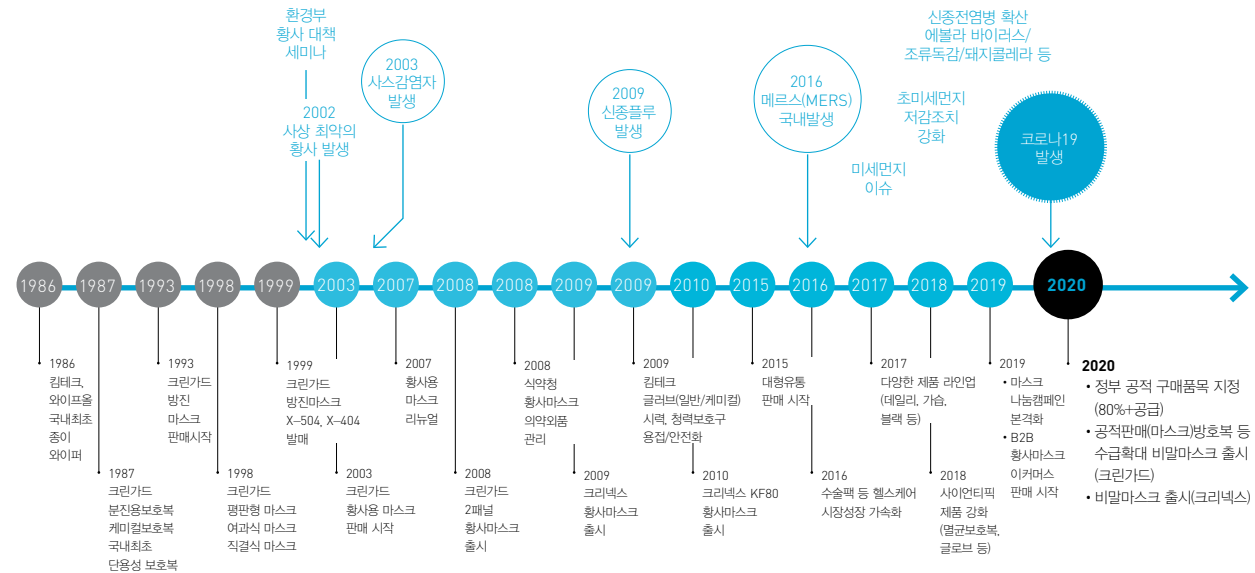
환경부
황사 대책
세미나

2002
사상 최악의
황사 발생

2003
사스감염자
발생

2009
신종플루
발생

2016
메르스(MERS)
국내발생

신종전염병 확산
에볼라 바이러스/
조류독감/돼지콜레라 등

초미세먼지
저감조치
강화

미세먼지
이슈

코로나19
발생

1986 1987 1993 1998 1999 2003 2007 2008 2008 2009 2009 2010 2015 2016 2017 2018 2019 2020

1986
킴테크,
와이프올
국내최초
종이
와이퍼

1987
크린가드
분진용보호복
케미컬보호복
국내최초
단용성 보호복

1993
크린가드
방진
마스크
판매시작

1998
크린가드
평판형 마스크
여과식 마스크
직결식 마스크

1999
크린가드
방진마스크
X-504, X-404
발매

2003
크린가드
황사용 마스크
판매 시작

2007
황사용
마스크
리뉴얼

2008
크린가드
2패널
황사마스크
출시

2008
식약청
황사마스크
의약외품
관리

2009
크리넥스
황사마스크
출시

2009
킴테크
글러브(일반/케미컬)
시력, 청력보호구
용접/안전화

2010
크리넥스 KF80
황사마스크
출시

2015
대형유통
판매 시작

2016
수술팩 등 헬스케어
시장성장 가속화

2017
다양한 제품 라인업
(데일리, 가습,
블랙 등)

2018
사이언티픽
제품 강화
(멸균보호복,
글로브 등)

2019
• 마스크
나눔캠페인
본격화
• B2B
황사마스크
이커머스
판매 시작

2020
• 정부 공적 구매품목 지정
(80%+공급)
• 공적판매(마스크)방호복 등
수급확대 비말마스크 출시
(크린가드)
• 비말마스크 출시(크리넥스)